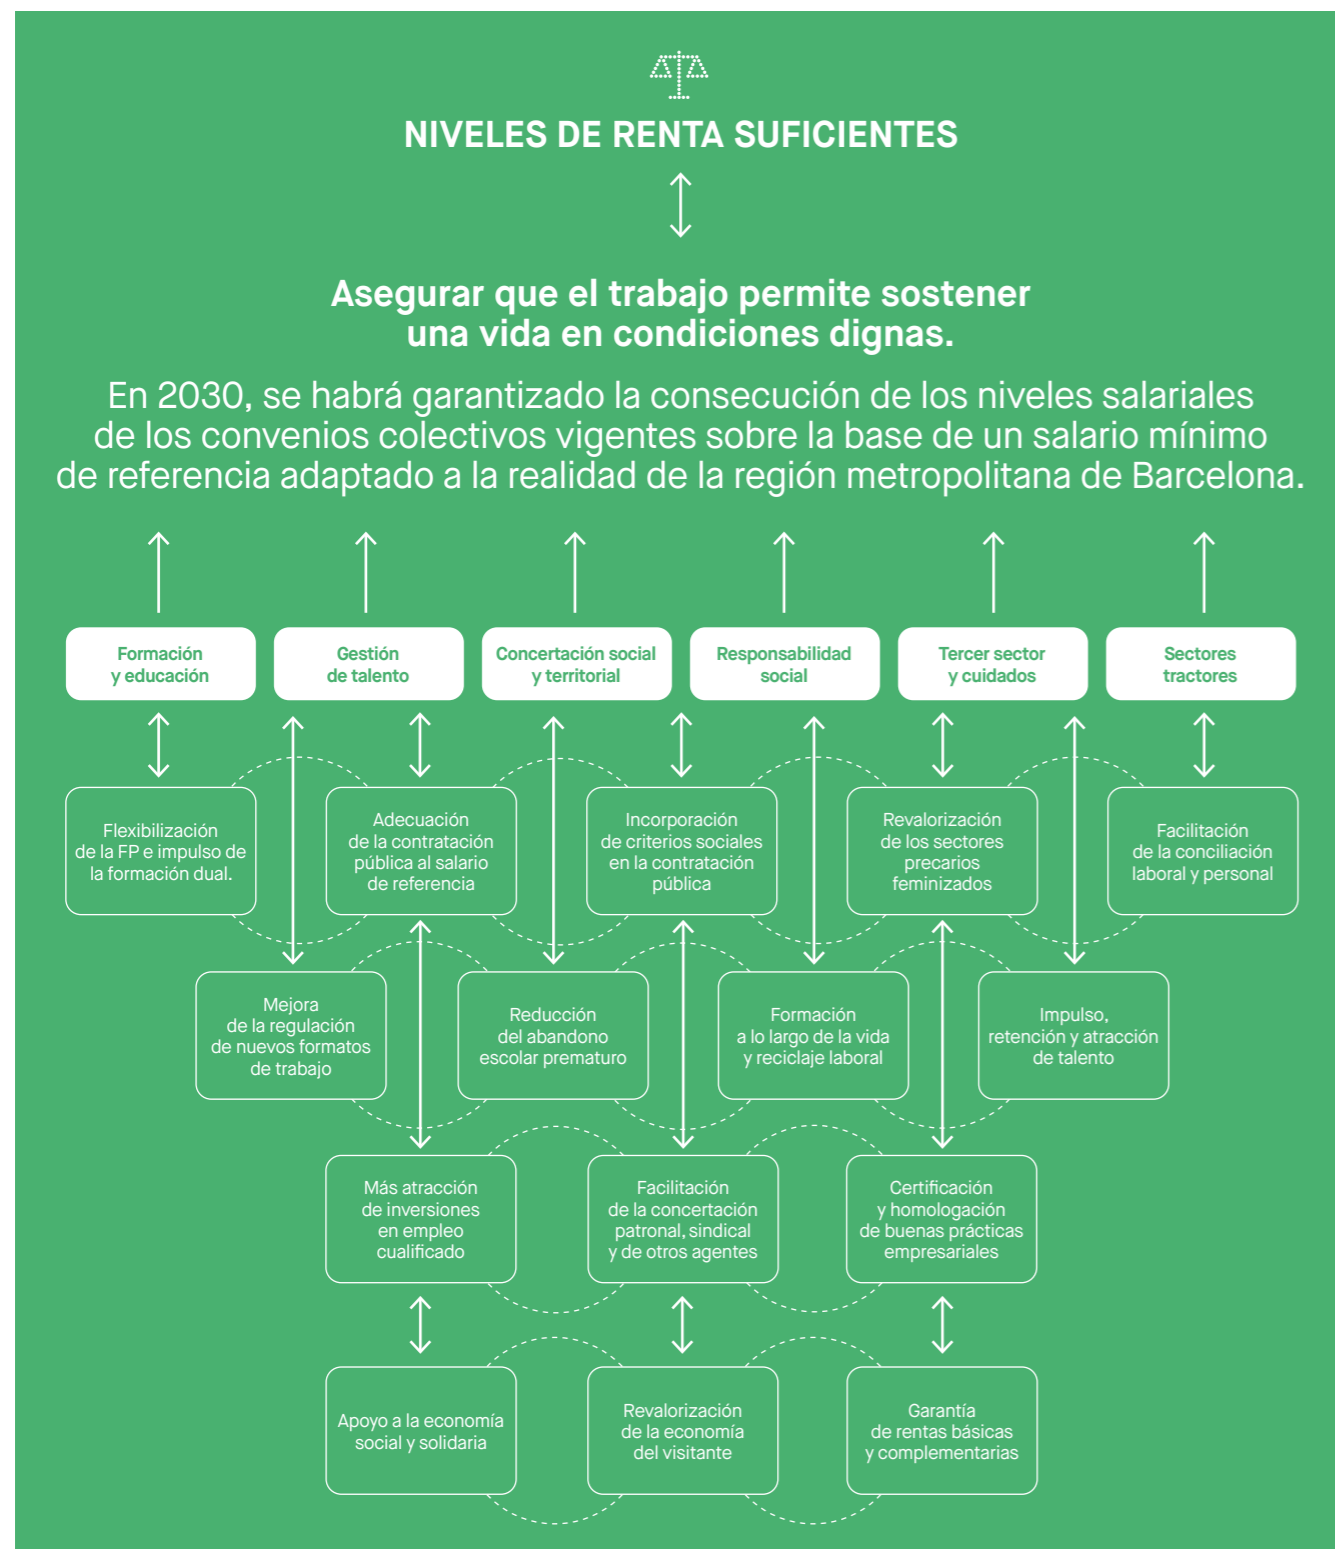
NIVELES DE RENTA SUFICIENTES

Asegurar que el trabajo permite sostener una vida en condiciones dignas.

En 2030, se habrá garantizado la consecución de los niveles salariales de los convenios colectivos vigentes sobre la base de un salario mínimo de referencia adaptado a la realidad de la región metropolitana de Barcelona.

Formación y educación

Gestión de talento

Concertación social y territorial

Responsabilidad social

Tercer sector y cuidados

Sectores tractores

Flexibilización de la FP e impulso de la formación dual.

Adecuación de la contratación pública al salario de referencia

Incorporación de criterios sociales en la contratación pública

Revalorización de los sectores precarios feminizados

Facilitación de la conciliación laboral y personal

Mejora de la regulación de nuevos formatos de trabajo

Reducción del abandono escolar prematuro

Formación a lo largo de la vida y reciclaje laboral

Impulso, retención y atracción de talento

Más atracción de inversiones en empleo cualificado

Facilitación de la concertación patronal, sindical y de otros agentes

Certificación y homologación de buenas prácticas empresariales

Apoyo a la economía social y solidaria

Revalorización de la economía del visitante

Garantía de rentas básicas y complementarias